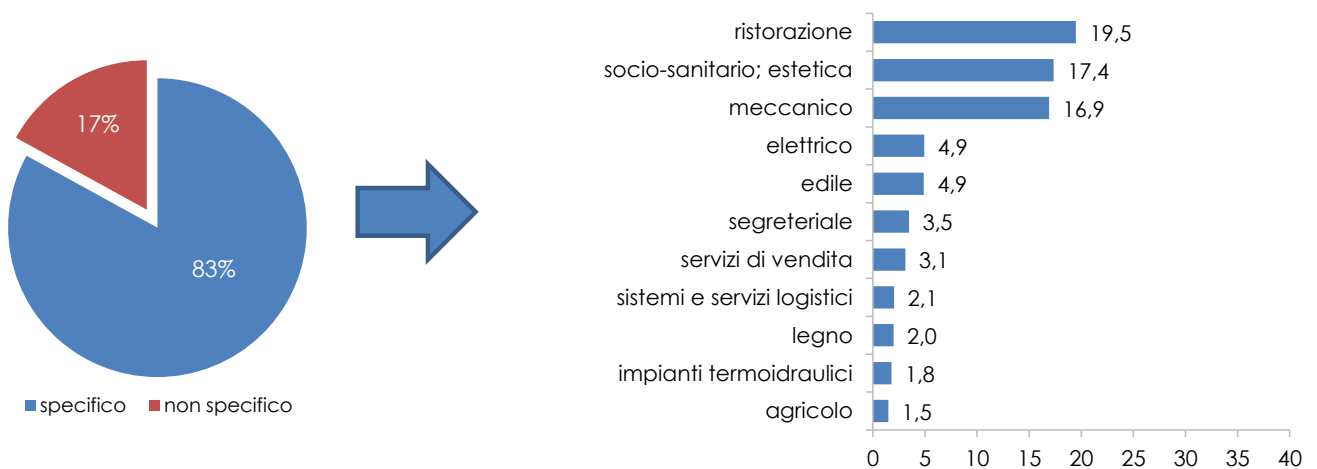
17%

83%

specifico non specifico

ristorazione 19,5
socio-sanitario; estetica 17,4
meccanico 16,9
elettrico 4,9
edile 4,9
segreteriale 3,5
servizi di vendita 3,1
sistemi e servizi logistici 2,1
legno 2,0
impianti termoidraulici 1,8
agricolo 1,5

0 5 10 15 20 25 30 35 40